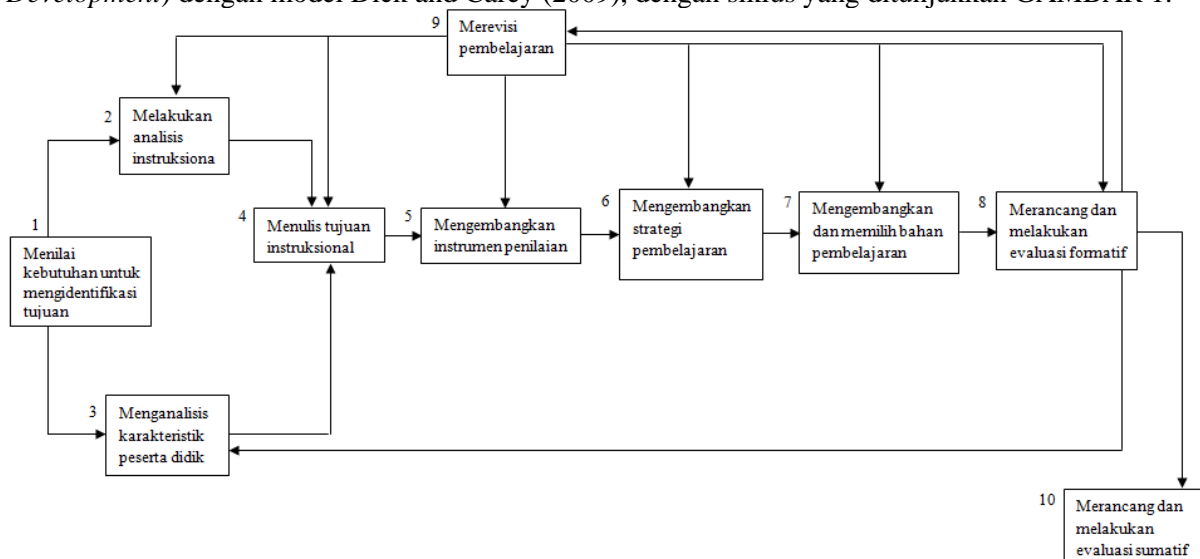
Development) dengan model Dick and Carey (2009), dengan sintas yang ditunjukkan GAMBAR 1.

9 Merevisi pembelajaran

2 Melakukan analisis instruksiona

1 Menilai kebutuhan untuk mengidentifikasi tujuan

4 Menulis tujuan instruksional

5 Mengembangkan instrumen penilaian

6 Mengembangkan strategi pembelajaran

7 Mengembangkan dan memilih bahan pembelajaran

8 Merancang dan melakukan evaluasi formatif

3 Menganalisis karakteristik peserta didik

10 Merancang dan melakukan evaluasi sumatif